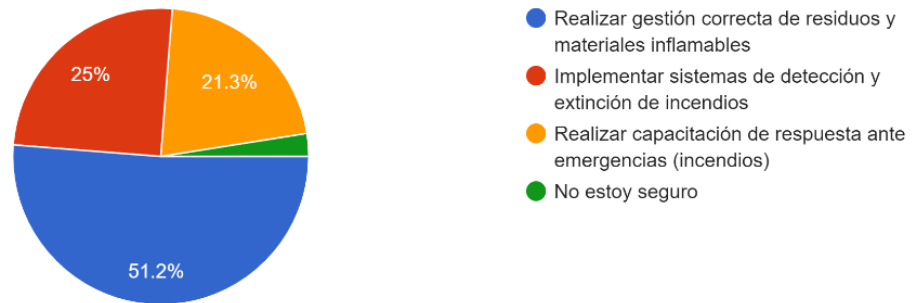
25%

21.3%

51.2%

Realizar gestión correcta de residuos y materiales inflamables

Implementar sistemas de detección y extinción de incendios

Realizar capacitación de respuesta ante emergencias (incendios)

No estoy seguro